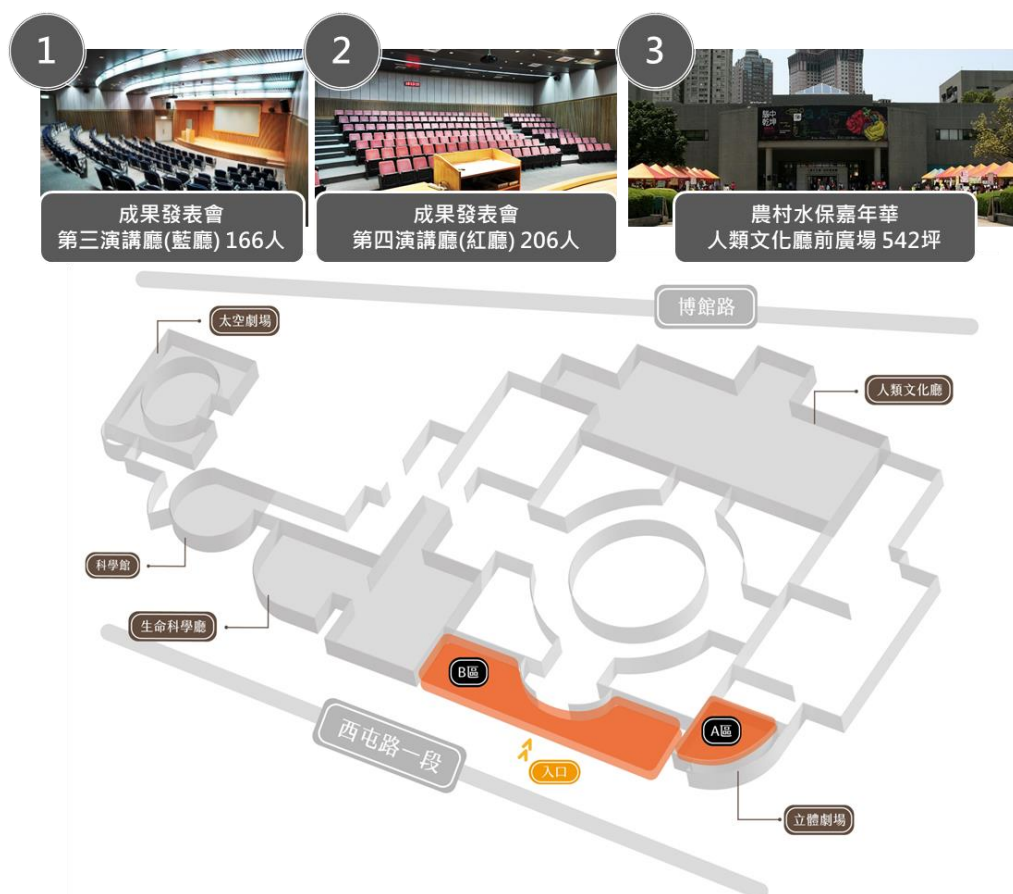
1
成果發表會
第三演講廳(藍廳) 166人

2
成果發表會
第四演講廳(紅廳) 206人

3
農村水保嘉年華
人類文化廳前廣場 542坪

博館路

太空劇場

人類文化廳

科學館

生命科學廳

B區

A區

西屯路一段

入口

立體劇場